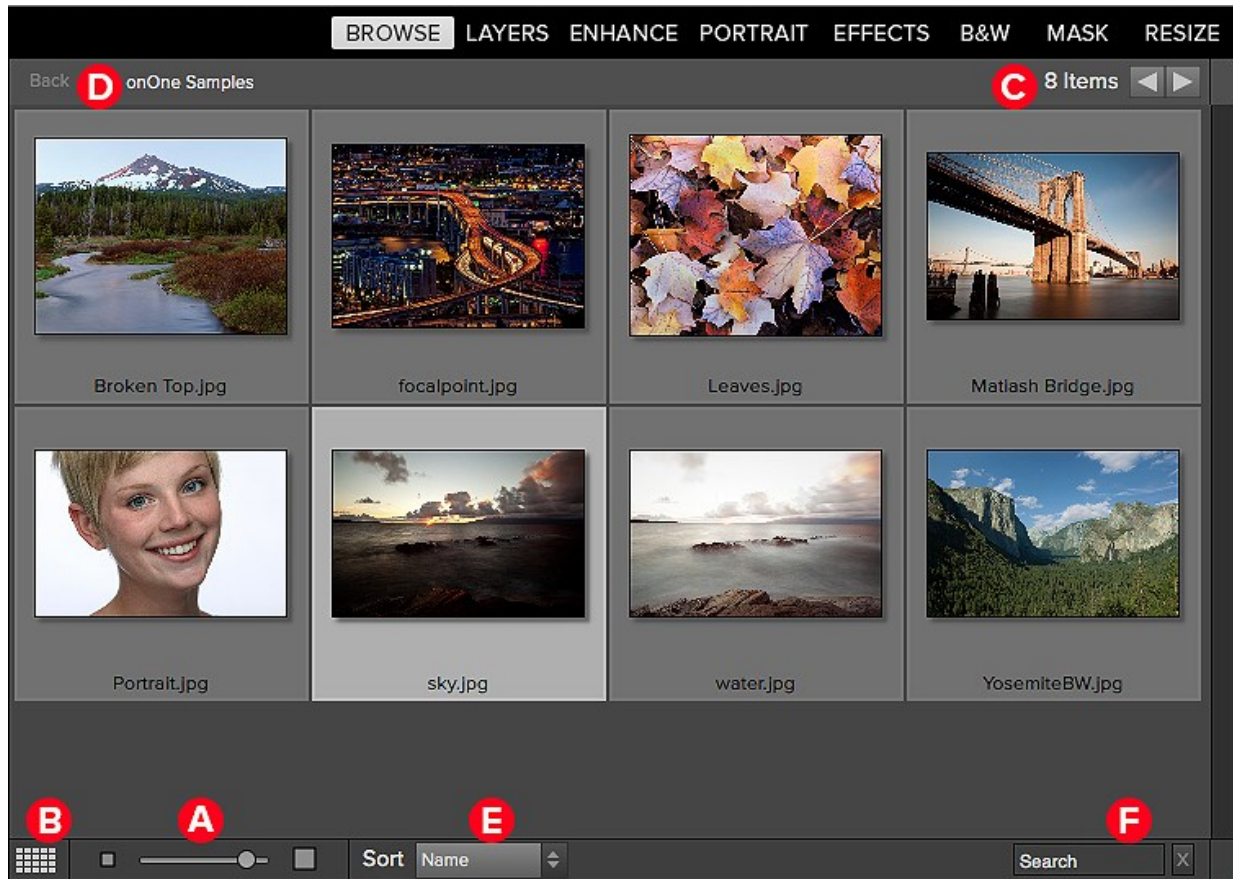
BROWSE LAYERS ENHANCE PORTRAIT EFFECTS B&W MASK RESIZE

Back D onOne Samples

C 8 Items

Broken Top.jpg

focalpoint.jpg

Leaves.jpg

Matiash Bridge.jpg

Portrait.jpg

sky.jpg

water.jpg

YosemiteBW.jpg

B A E F

Sort Name

Search X